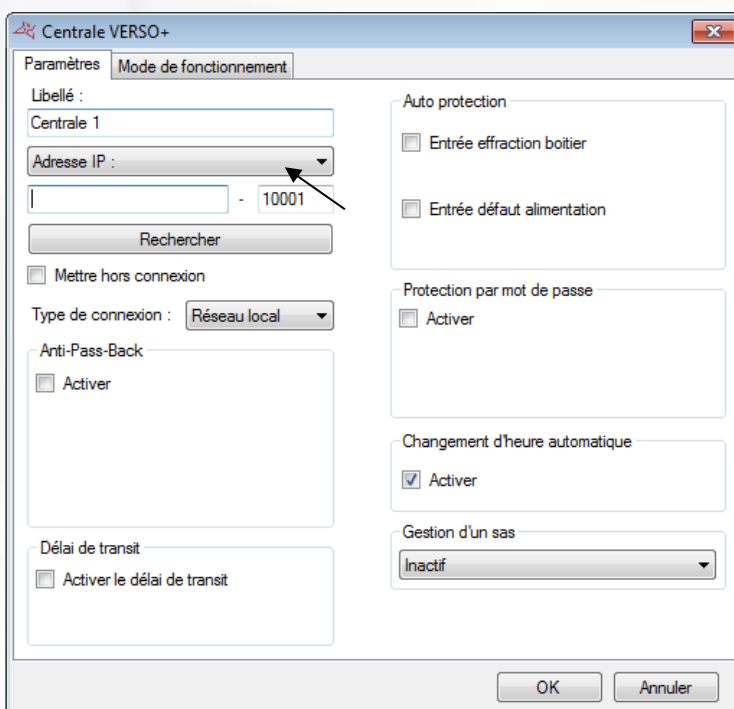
Centrale VERSO+

Paramètres | Mode de fonctionnement

Libellé :
Centrale 1
Adresse IP :
- 10001
Rechercher
Mettre hors connexion
Type de connexion : Réseau local

Anti-Pass-Back
Activer

Délai de transit
Activer le délai de transit

Auto protection
Entrée effraction boitier
Entrée défaut alimentation

Protection par mot de passe
Activer

Changement d'heure automatique
Activer

Gestion d'un sas
Inactif

OK
Annuler